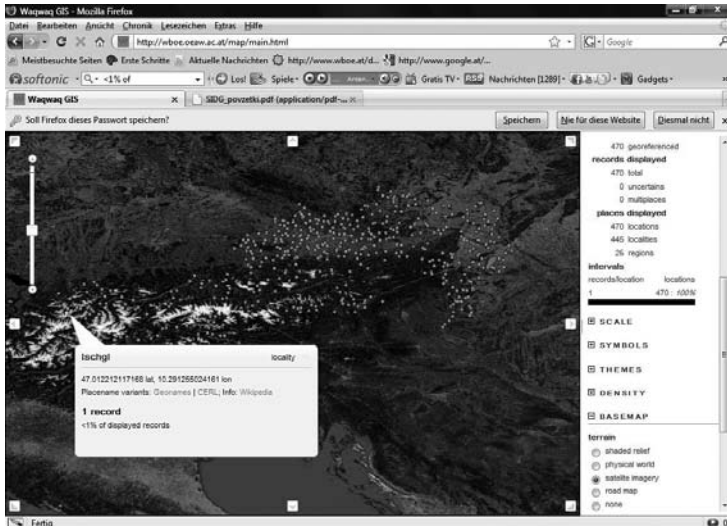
Waqwaq GIS - Mozilla Firefox

Datei Bearbeiten Ansicht Chronik Lesezeichen Extras Hilfe

http://wboe.oeaw.ac.at/map/main.html

Google

Meistbesuchte Seiten Erste Schritte Aktuelle Nachrichten http://www.wboe.at/d... http://www.google.at/...

softonic <1% of Los! Spiele Gratis TV Nachrichten [1289] Gadgets

Waqwaq GIS

SIDG_povzetki.pdf (application/pdf-...

Soll Firefox dieses Passwort speichern?

Speichern

Nie für diese Website

Diesmal nicht

470 georeferenced

records displayed

470 total

0 uncertains

0 multiplaces

places displayed

470 locations

445 localities

26 regions

intervals

records/location

locations

1

470 : 100%

SCALE

SYMBOLS

THEMES

DENSITY

BASEMAP

terrain

shaded relief

physical world

satellite imagery

road map

none

Ischgl

locality

47.012212117168 lat, 10.291255024161 lon

Placename variants: Geonames | CERL; Info: Wikipedia

1 record

<1% of displayed records

Fertig